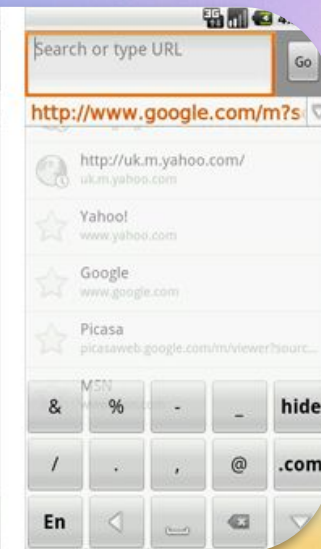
Search or type URL

Go

http://www.google.com/m?s

http://uk.m.yahoo.com/
uk.m.yahoo.com

Yahoo!
www.yahoo.com

Google
www.google.com

Picasa
picasaweb.google.com/m/viewer?sourc...

MSN

&
%
-
_
hide
/
.
,
@
.com
En